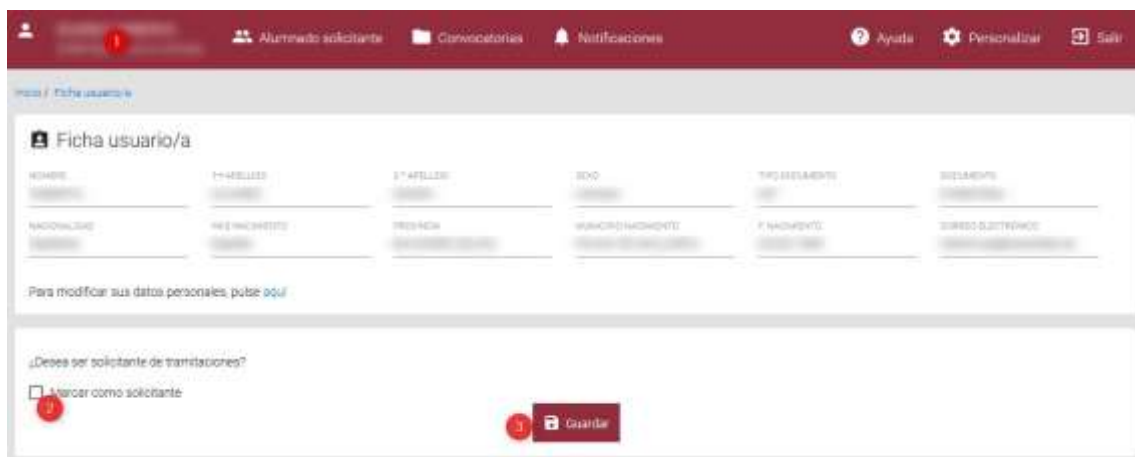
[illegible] 1 Alumnado solicitante Convocatorias Notificaciones Ayuda Personalizar Salir

Inicio / Ficha usuario/a

Ficha usuario/a

| NOMBRE | 1.er APELLIDO | 2.º APELLIDO | SEXO | TIPO DOCUMENTO | DOCUMENTO |
|---|---|---|---|---|---|
| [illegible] | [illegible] | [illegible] | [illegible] | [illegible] | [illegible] |
| NACIONALIDAD | PAÍS NACIMIENTO | PROVINCIA | MUNICIPIO NACIMIENTO | F. NACIMIENTO | CORREO ELECTRÓNICO |
| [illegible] | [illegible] | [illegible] | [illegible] | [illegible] | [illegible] |

Para modificar sus datos personales, pulse aquí

¿Desea ser solicitante de tramitaciones?

Marcar como solicitante 2

3 Guardar